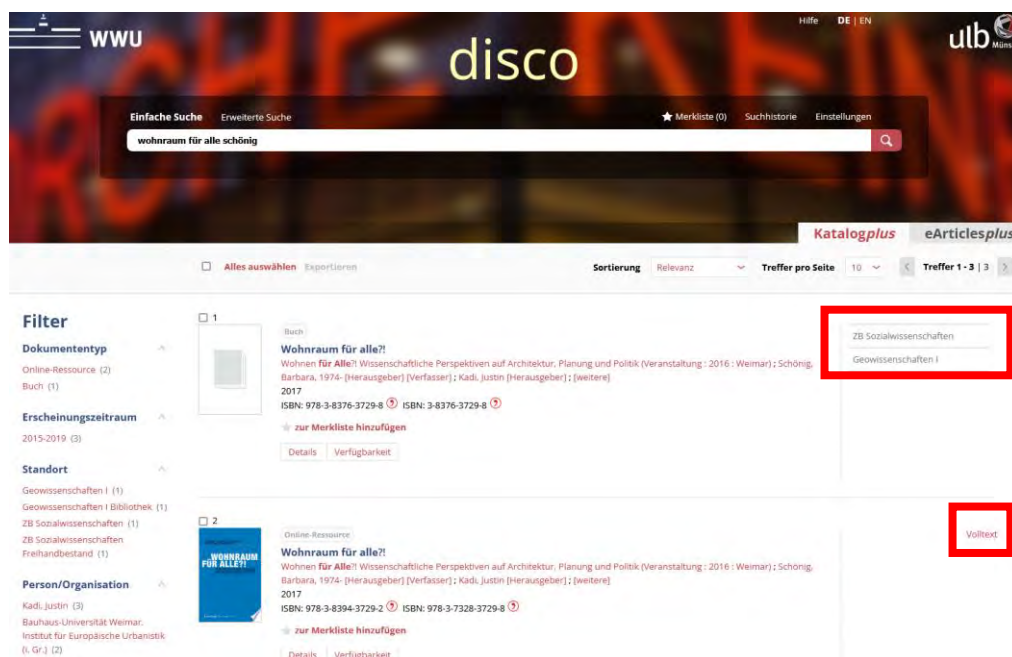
WWU

Hilfe DE | EN

ulb Münster

disco

Einfache Suche Erweiterte Suche

Merkliste (0) Suchhistorie Einstellungen

wohnraum für alle schönig

Katalog*plus* eArticles*plus*

Alles auswählen Exportieren

Sortierung Relevanz Treffer pro Seite 10 Treffer 1 - 3 | 3

Filter

Dokumententyp

Online-Ressource (2)
Buch (1)

Erscheinungszeitraum

2015-2019 (3)

Standort

Geowissenschaften I (1)
Geowissenschaften I Bibliothek (1)
ZB Sozialwissenschaften (1)
ZB Sozialwissenschaften Freihandbestand (1)

Person/Organisation

Kadi, Justin (3)
Bauhaus-Universität Weimar. Institut für Europäische Urbanistik (I. Gr.) (2)

1

Buch

Wohnraum für alle?!

Wohnen für Alle?! Wissenschaftliche Perspektiven auf Architektur, Planung und Politik (Veranstaltung : 2016 : Weimar) ; Schönig, Barbara, 1974- [Herausgeber] [Verfasser] ; Kadi, Justin [Herausgeber] ; [weitere]
2017
ISBN: 978-3-8376-3729-8 ISBN: 3-8376-3729-8

zur Merkliste hinzufügen

Details Verfügbarkeit

ZB Sozialwissenschaften
Geowissenschaften I

2

Online-Ressource

WOHNRAUM FÜR ALLE?!

Wohnraum für alle?!

Wohnen für Alle?! Wissenschaftliche Perspektiven auf Architektur, Planung und Politik (Veranstaltung : 2016 : Weimar) ; Schönig, Barbara, 1974- [Herausgeber] [Verfasser] ; Kadi, Justin [Herausgeber] ; [weitere]
2017
ISBN: 978-3-8394-3729-2 ISBN: 978-3-7328-3729-8

zur Merkliste hinzufügen

Details Verfügbarkeit

Volltext